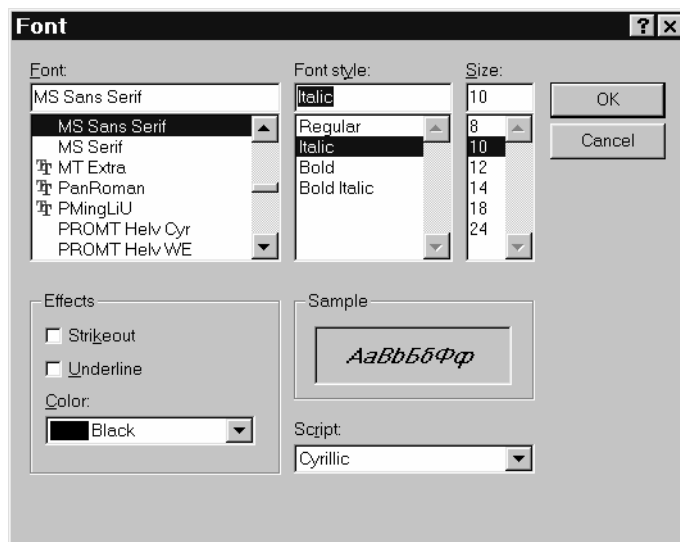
Font
?
x
Font:
MS Sans Serif
MS Sans Serif
MS Serif
MT Extra
PanRoman
PMingLiU
PROMT Helv Cyr
PROMT Helv WE
Font style:
Italic
Regular
Italic
Bold
Bold Italic
Size:
10
8
10
12
14
18
24
OK
Cancel
Effects
Strikeout
Underline
Color:
Black
Sample
AaBbБбФф
Script:
Cyrillic